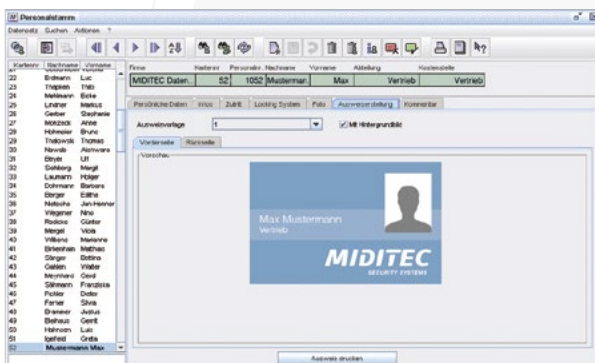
Personalstamm

Datensatz Suchen Aktionen ?

| Kartenn | Nachname | Vorname |
|---|---|---|
| 22 | Erdmann | Luc |
| 23 | Thyssen | Thilo |
| 24 | Mehlmann | Erde |
| 25 | Lindner | Markus |
| 26 | Gerber | Stephanie |
| 27 | Motzeck | Anne |
| 28 | Hohmeier | Bruno |
| 29 | Trutowski | Thomas |
| 30 | Nowak | Alonwara |
| 31 | Breyer | Ulf |
| 32 | Sohlberg | Margit |
| 33 | Laumann | Holger |
| 34 | Dohrmann | Barbara |
| 35 | Berger | Editha |
| 36 | Nebocho | Jan-Henner |
| 37 | Wegener | Nina |
| 38 | Rodkow | Günter |
| 39 | Mergel | Viola |
| 40 | Wilkens | Marianne |
| 41 | Brienmann | Mathias |
| 42 | Stinger | Bettina |
| 43 | Gahlen | Walter |
| 44 | Meinhard | Gerd |
| 45 | Söhmann | Franziska |
| 46 | Polster | Detlev |
| 47 | Ferner | Silvia |
| 48 | Brenner | Justus |
| 49 | Beiheuz | Gerrit |
| 50 | Hohnsen | Luis |
| 51 | Igelfeld | Greta |
| 52 | Mustermann | Max |

| Firma | Kartennr | Personalnr | Nachname | Vorname | Abteilung | Kostenstelle |
|---|---|---|---|---|---|---|
| MIDITEC Daten... | 52 | 1052 | Musterman | Max | Vertrieb | Vertrieb |

Persönliche Daten | Infos | Zutritt | Locking System | Foto | Ausweiserstellung | Kommentar

Ausweisvorlage 1

Mit Hintergrundbild

Vorderseite | Rückseite

Vorschau

Max Mustermann
Vertrieb

MIDITEC
SECURITY SYSTEMS

Ausweis drucken